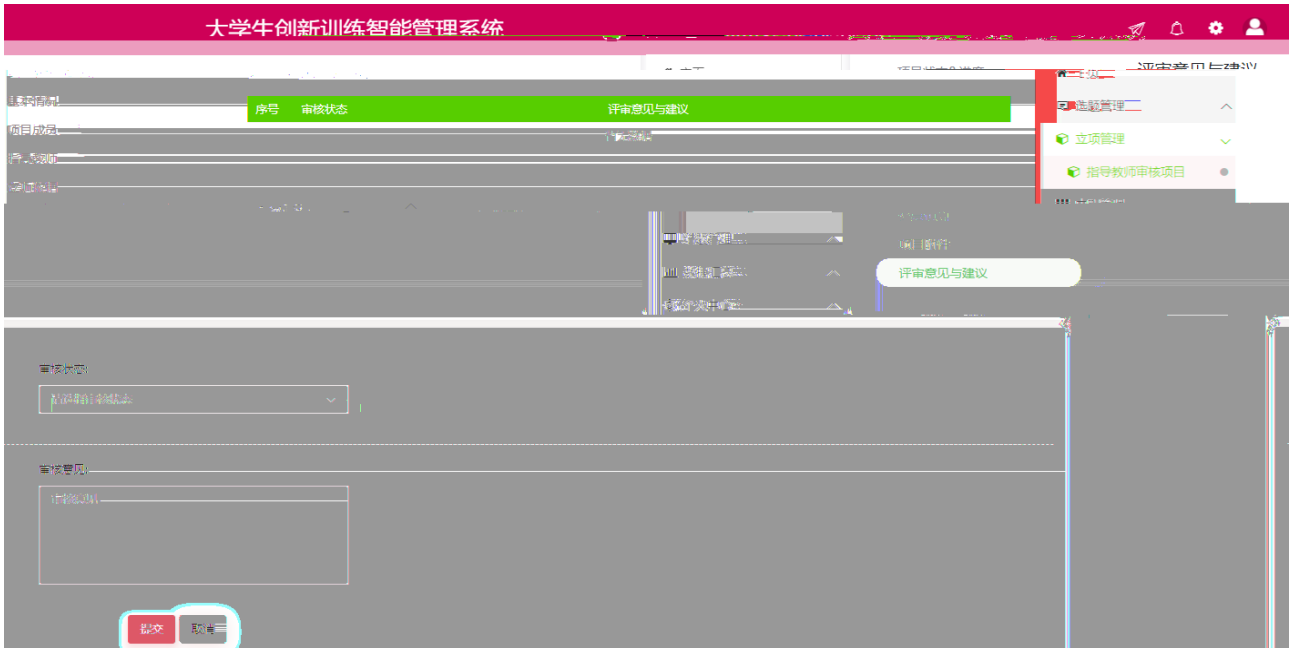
大学生创新训练智能管理系统

评审意见与建议

| 序号 | 审核状态 | 评审意见与建议 |
|---|---|---|
| | | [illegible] |

项目成员

选题管理

立项管理

指导教师审核项目

评审意见与建议

审核状态

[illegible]

审核意见

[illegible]

提交

取消